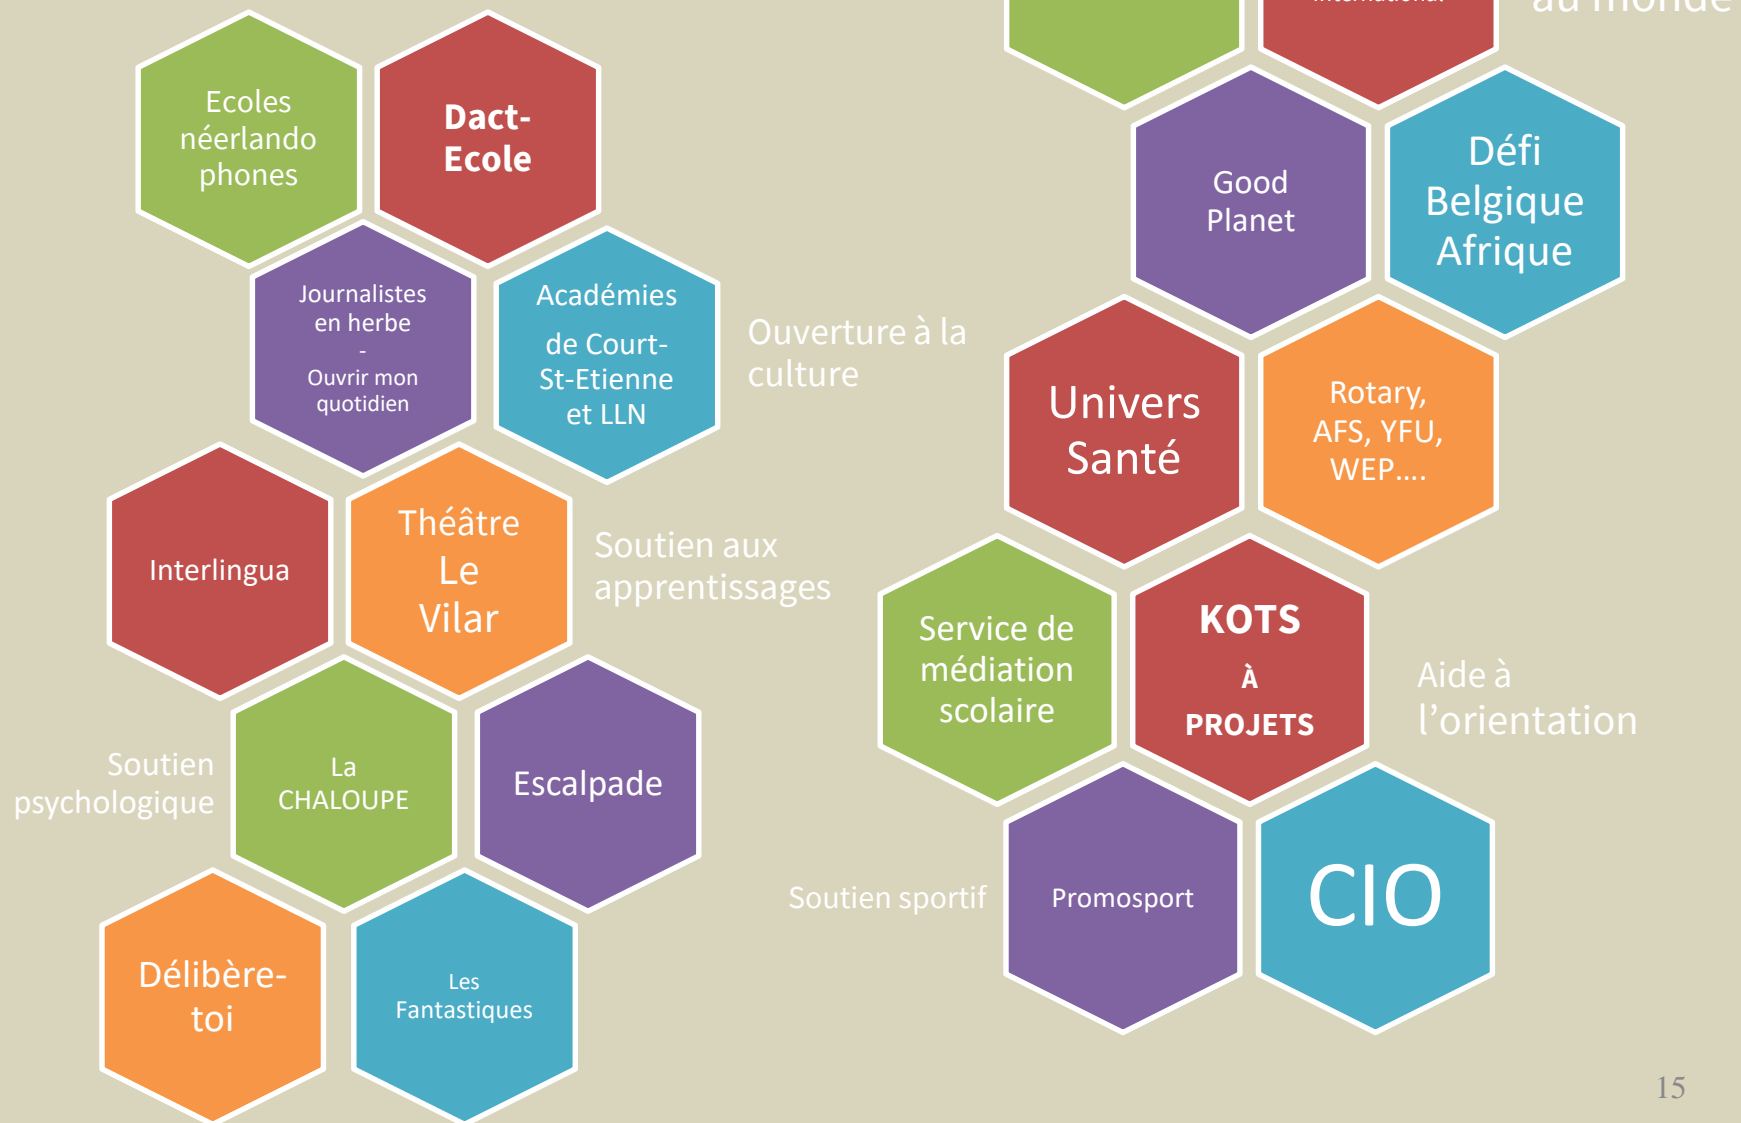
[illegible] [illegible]

Ecoles néerlando phones

Dact-Ecole

Journalistes en herbe - Ouvrir mon quotidien

Académies de Court-St-Etienne et LLN

Ouverture à la culture

Interlingua

Théâtre Le Vilar

Soutien aux apprentissages

Soutien psychologique

La CHALOUPE

Escalpade

Délibère-toi

Les Fantastiques

Good Planet

Défi Belgique Afrique

Univers Santé

Rotary, AFS, YFU, WEP….

Service de médiation scolaire

KOTS À PROJETS

Aide à l'orientation

Soutien sportif

Promosport

CIO

15